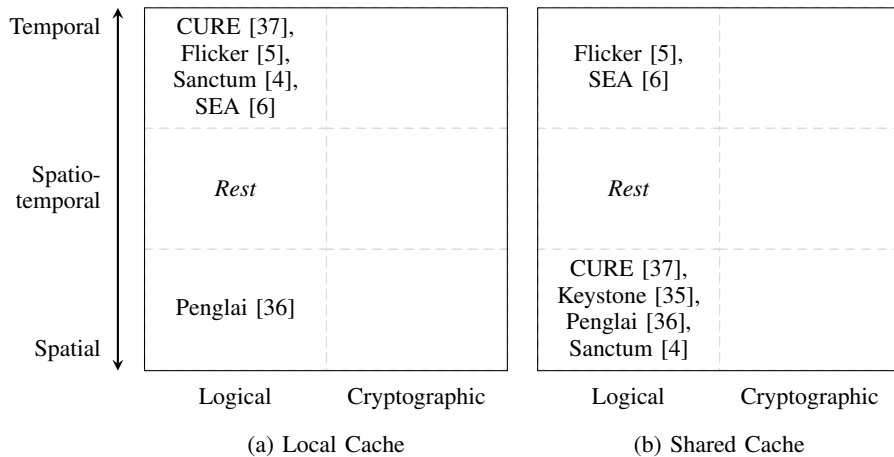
Temporal

Spatio-temporal

Spatial

CURE [37], Flicker [5], Sanctum [4], SEA [6]

*Rest*

Penglai [36]

Logical

Cryptographic

(a) Local Cache

Flicker [5], SEA [6]

*Rest*

CURE [37], Keystone [35], Penglai [36], Sanctum [4]

Logical

Cryptographic

(b) Shared Cache